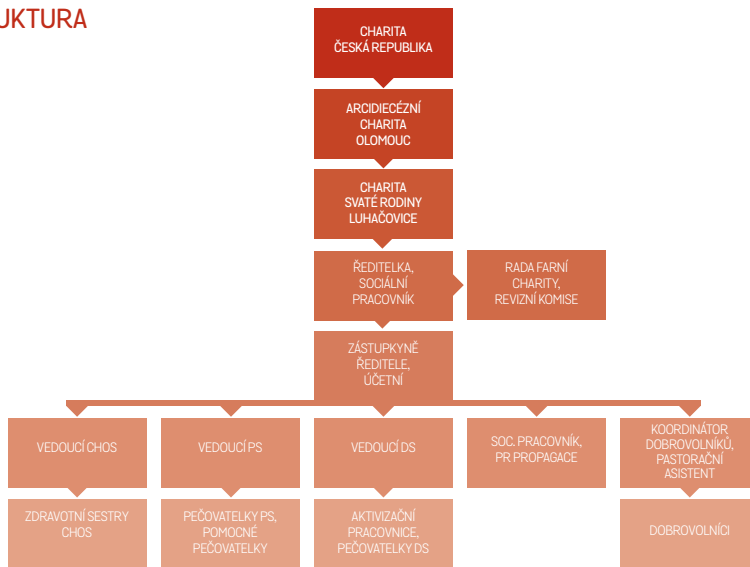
UKTURA

CHARITA ČESKÁ REPUBLIKA

ARCIDIECÉZNÍ CHARITA OLOMOUC

CHARITA SVATÉ RODINY LUHAČOVICE

ŘEDITELKA, SOCIÁLNÍ PRACOVNÍK

RADA FARNÍ CHARITY, REVIZNÍ KOMISE

ZÁSTUPKYNĚ ŘEDITELE, ÚČETNÍ

VEDOUCÍ CHOS

VEDOUCÍ PS

VEDOUCÍ DS

SOC. PRACOVNÍK, PR PROPAGACE

KOORDINÁTOR DOBROVOLNÍKŮ, PASTORAČNÍ ASISTENT

ZDRAVOTNÍ SESTRY CHOS

PEČOVATELKY PS, POMOCNÉ PEČOVATELKY

AKTIVIZAČNÍ PRACOVNICE, PEČOVATELKY DS

DOBROVOLNÍCI